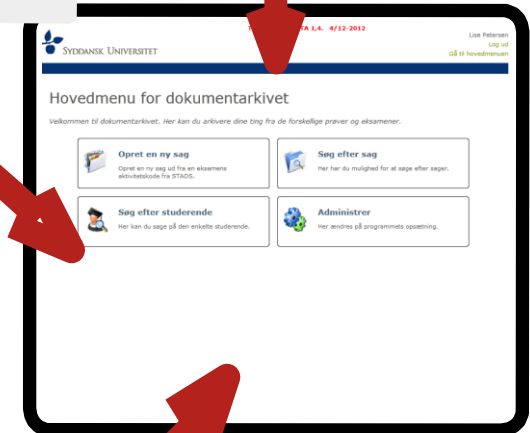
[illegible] TA 1,4. 4/12-2012

Syddansk Universitet

Lise Petersen
Log ud
Gå til hovedmenuen

Hovedmenu for dokumentarkivet

Velkommen til dokumentarkivet. Her kan du arkivere dine ting fra de forskellige prøver og eksamener.

Opret en ny sag
Opret en ny sag ud fra en eksamens aktivitetskode fra STADS.

Søg efter sag
Her har du mulighed for at søge efter sager.

Søg efter studerende
Her kan du søge på den enkelte studerende.

Administrer
Her ændres på programmets opsætning.